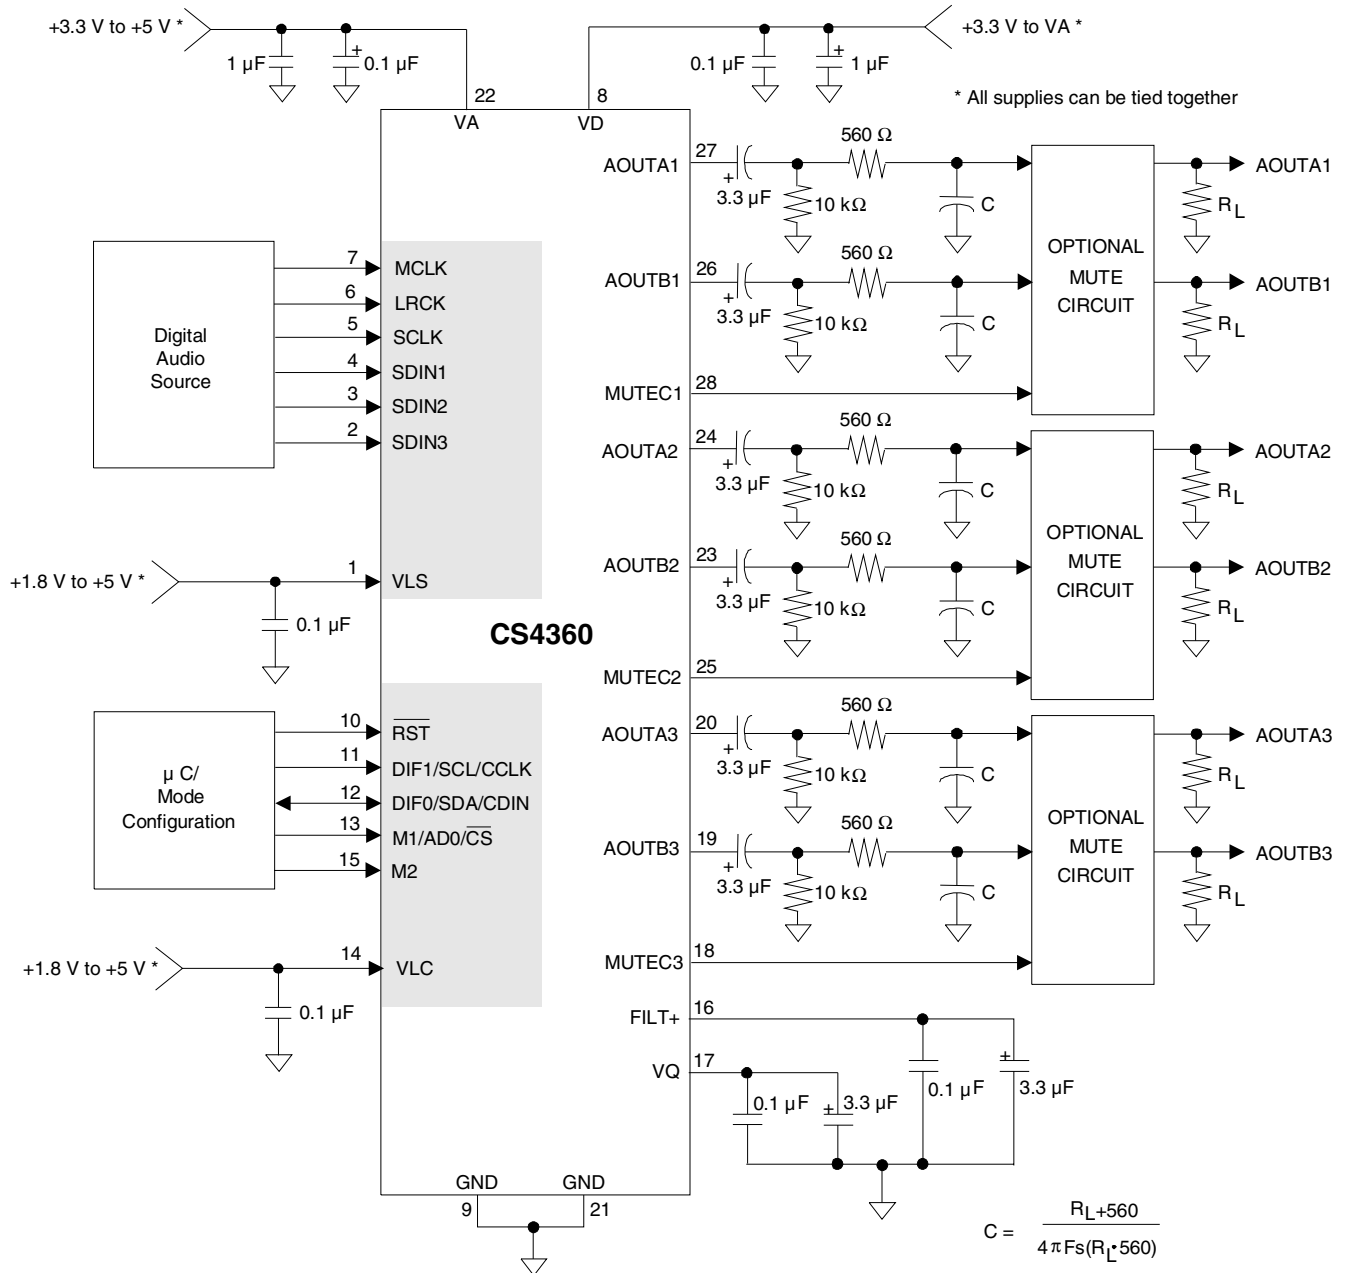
+3.3 V to +5 V *
1 µF
+
0.1 µF
22
VA
8
VD
+3.3 V to VA *
0.1 µF
+
1 µF
* All supplies can be tied together

AOUTA1
27
+
3.3 µF
10 kΩ
560 Ω
C
AOUTA1
R$_L$

Digital Audio Source
7
MCLK
6
LRCK
5
SCLK
4
SDIN1
3
SDIN2
2
SDIN3

OPTIONAL MUTE CIRCUIT

AOUTB1
26
+
3.3 µF
10 kΩ
560 Ω
C
AOUTB1
R$_L$

MUTEC1
28

AOUTA2
24
+
3.3 µF
10 kΩ
560 Ω
C
AOUTA2
R$_L$

OPTIONAL MUTE CIRCUIT

AOUTB2
23
+
3.3 µF
10 kΩ
560 Ω
C
AOUTB2
R$_L$

+1.8 V to +5 V *
1
VLS
0.1 µF

CS4360

MUTEC2
25

µ C/ Mode Configuration
10
$\overline{RST}$
11
DIF1/SCL/CCLK
12
DIF0/SDA/CDIN
13
M1/AD0/$\overline{CS}$
15
M2

AOUTA3
20
+
3.3 µF
10 kΩ
560 Ω
C
AOUTA3
R$_L$

OPTIONAL MUTE CIRCUIT

AOUTB3
19
+
3.3 µF
10 kΩ
560 Ω
C
AOUTB3
R$_L$

+1.8 V to +5 V *
14
VLC
0.1 µF

MUTEC3
18
FILT+
16
VQ
17
0.1 µF
+
3.3 µF
0.1 µF
+
3.3 µF

GND
9
GND
21

$C = \frac{R_L+560}{4\pi Fs(R_L \cdot 560)}$